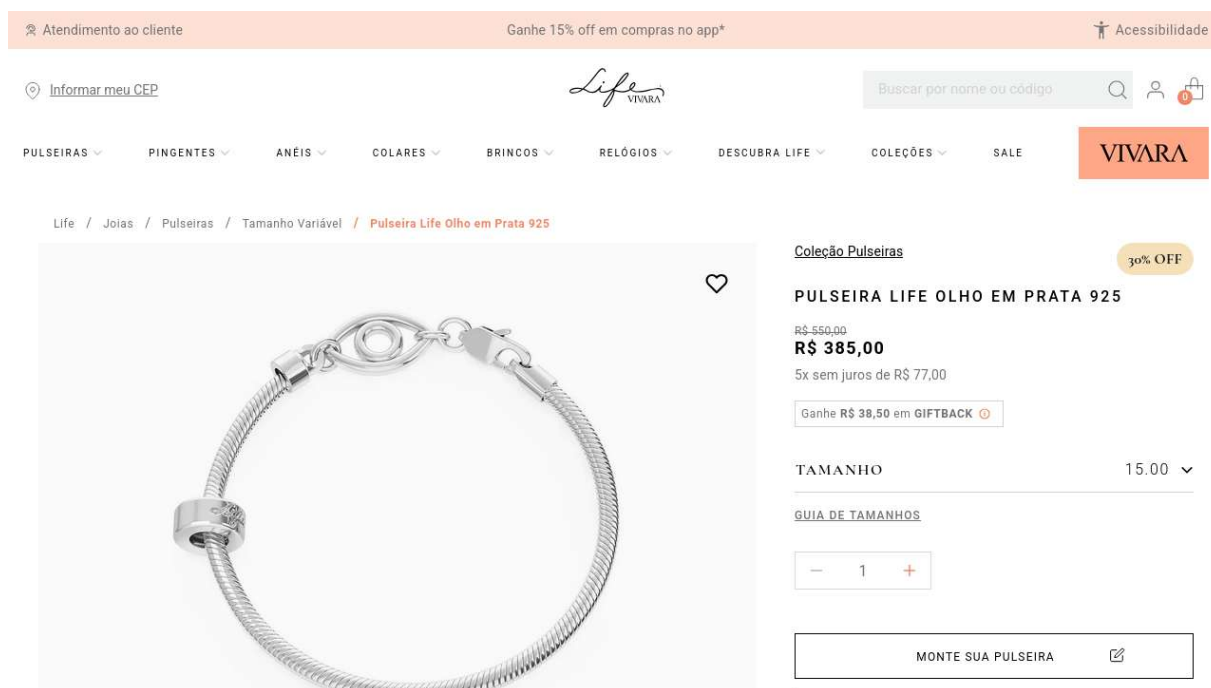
Atendimento ao cliente

Ganhe 15% off em compras no app*

Acessibilidade

Informar meu CEP

Life VIVARA

Buscar por nome ou código

0

PULSEIRAS PINGENTES ANÉIS COLARES BRINCOS RELÓGIOS DESCUBRA LIFE COLEÇÕES SALE

VIVARA

Life / Joias / Pulseiras / Tamanho Variável / Pulseira Life Olho em Prata 925

Coleção Pulseiras

30% OFF

PULSEIRA LIFE OLHO EM PRATA 925

R$ 550,00

R$ 385,00

5x sem juros de R$ 77,00

Ganhe R$ 38,50 em GIFTBACK

TAMANHO

15.00

GUIA DE TAMANHOS

— 1 +

MONTE SUA PULSEIRA